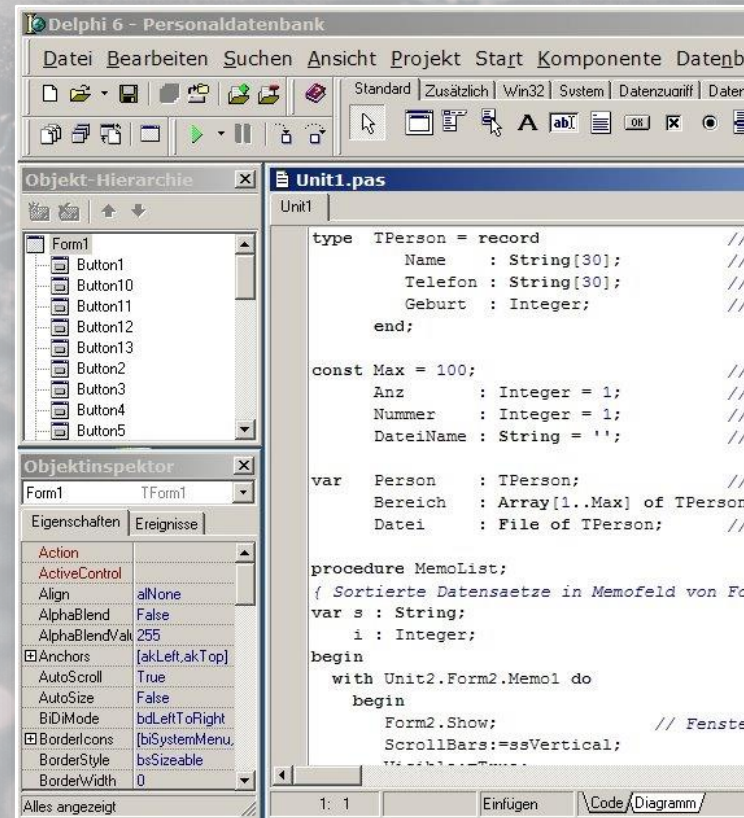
Delphi 6 - Personaldatenbank

Datei Bearbeiten Suchen Ansicht Projekt Start Komponente Datenb

Standard | Zusätzlich | Win32 | System | Datenzugriff | Daten

Objekt-Hierarchie

Form1
Button1
Button10
Button11
Button12
Button13
Button2
Button3
Button4
Button5

Objektinspektor

Form1 TForm1

Eigenschaften | Ereignisse

| | |
|---|---|
| Action | |
| ActiveControl | |
| Align | alNone |
| AlphaBlend | False |
| AlphaBlendVal | 255 |
| ⊞Anchors | [akLeft,akTop] |
| AutoScroll | True |
| AutoSize | False |
| BiDiMode | bdLeftToRight |
| ⊞BorderIcons | [biSystemMenu, |
| BorderStyle | bsSizeable |
| BorderWidth | 0 |

Alles angezeigt

Unit1.pas

Unit1

type TPerson = record //
Name : String[30]; //
Telefon : String[30]; //
Geburt : Integer; //
end;

const Max = 100; //
Anz : Integer = 1; //
Nummer : Integer = 1; //
DateiName : String = ''; //

var Person : TPerson; //
Bereich : Array[1..Max] of TPerson
Datei : File of TPerson; //

procedure MemoList;
{ Sortierte Datensaetze in Memofeld von Fo
var s : String;
i : Integer;
begin
with Unit2.Form2.Memo1 do
begin
Form2.Show; // Fenste
ScrollBars:=ssVertical;
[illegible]

1: 1 Einfügen Code Diagramm